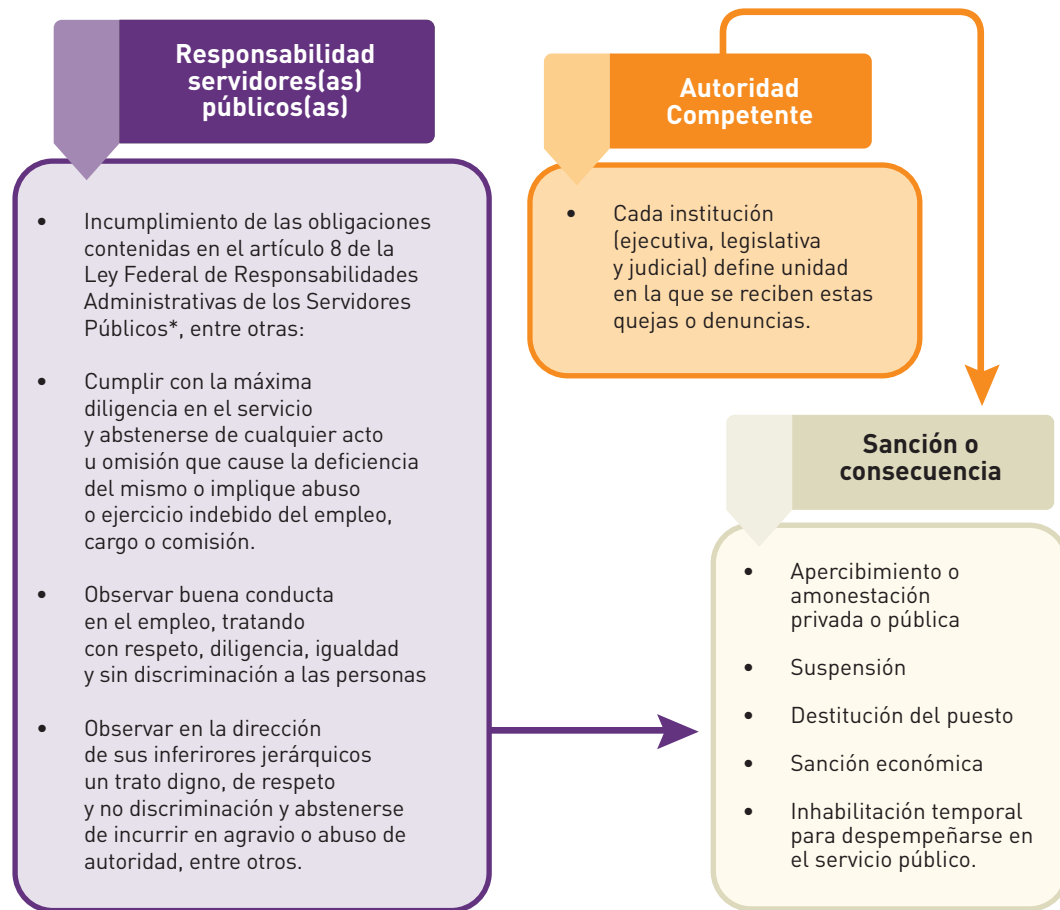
Responsabilidad servidores(as) públicos(as)

- Incumplimiento de las obligaciones contenidas en el artículo 8 de la Ley Federal de Responsabilidades Administrativas de los Servidores Públicos*, entre otras:

- Cumplir con la máxima diligencia en el servicio y abstenerse de cualquier acto u omisión que cause la deficiencia del mismo o implique abuso o ejercicio indebido del empleo, cargo o comisión.

- Observar buena conducta en el empleo, tratando con respeto, diligencia, igualdad y sin discriminación a las personas

- Observar en la dirección de sus inferirores jerárquicos un trato digno, de respeto y no discriminación y abstenerse de incurrir en agravio o abuso de autoridad, entre otros.

Autoridad Competente

- Cada institución (ejecutiva, legislativa y judicial) define unidad en la que se reciben estas quejas o denuncias.

Sanción o consecuencia

- Apercibimiento o amonestación privada o pública

- Suspensión

- Destitución del puesto

- Sanción económica

- Inhabilitación temporal para despempeñarse en el servicio público.